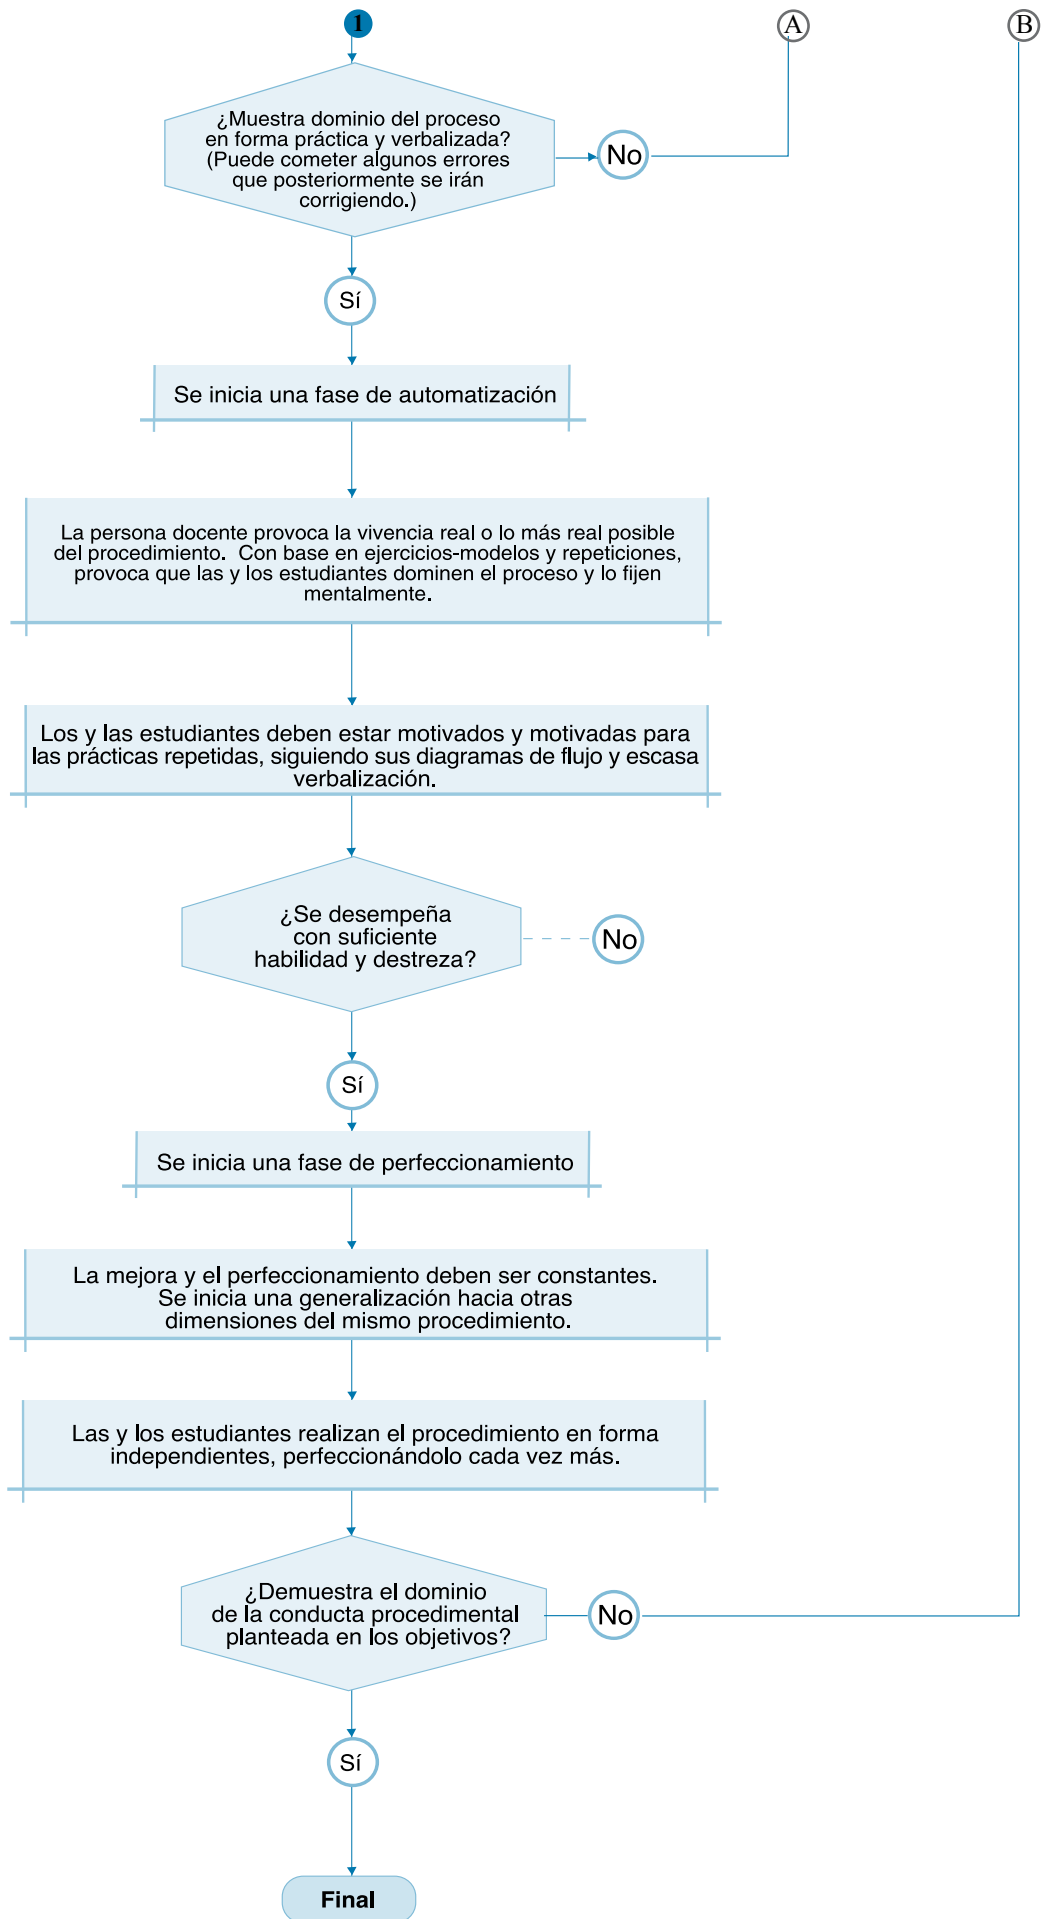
1

A

B

¿Muestra dominio del proceso en forma práctica y verbalizada? (Puede cometer algunos errores que posteriormente se irán corrigiendo.)

No

Sí

Se inicia una fase de automatización

La persona docente provoca la vivencia real o lo más real posible del procedimiento. Con base en ejercicios-modelos y repeticiones, provoca que las y los estudiantes dominen el proceso y lo fijen mentalmente.

Los y las estudiantes deben estar motivados y motivadas para las prácticas repetidas, siguiendo sus diagramas de flujo y escasa verbalización.

¿Se desempeña con suficiente habilidad y destreza?

No

Sí

Se inicia una fase de perfeccionamiento

La mejora y el perfeccionamiento deben ser constantes. Se inicia una generalización hacia otras dimensiones del mismo procedimiento.

Las y los estudiantes realizan el procedimiento en forma independientes, perfeccionándolo cada vez más.

¿Demuestra el dominio de la conducta procedimental planteada en los objetivos?

No

Sí

Final